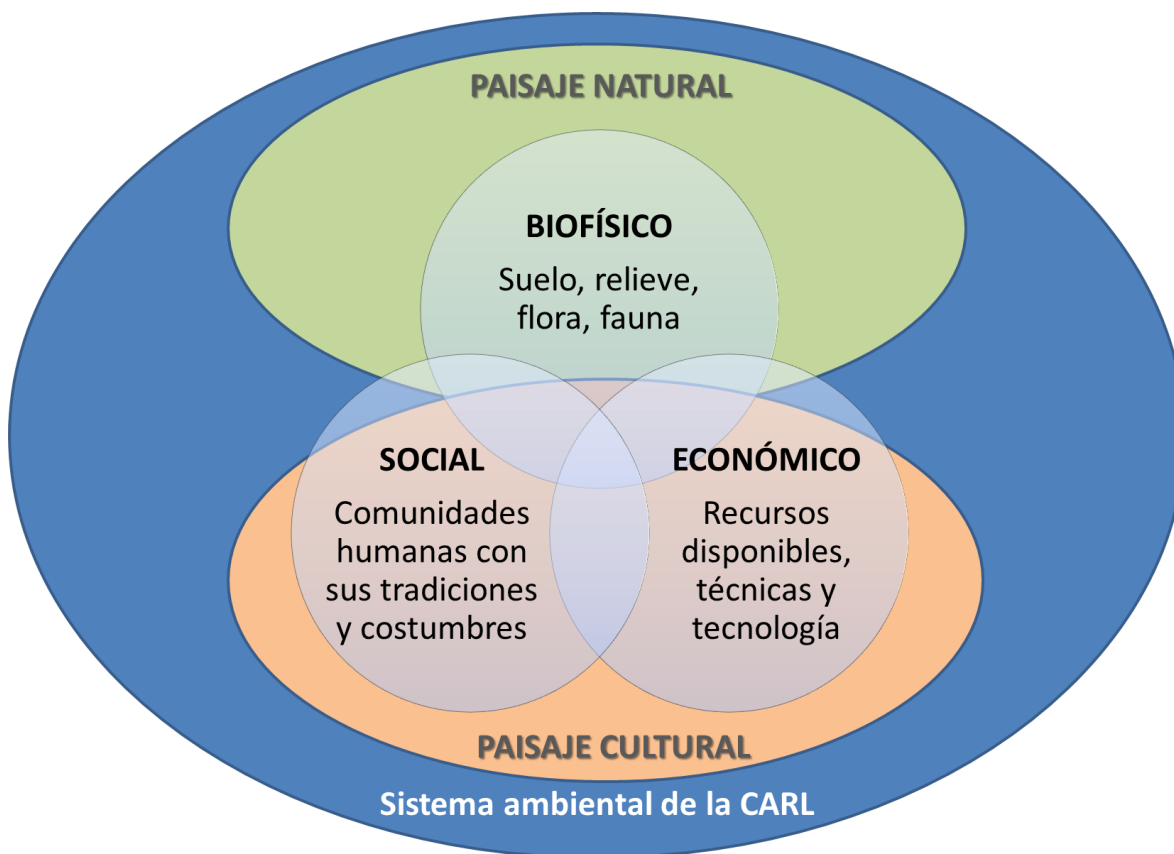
PAISAJE NATURAL

BIOFÍSICO

Suelo, relieve, flora, fauna

SOCIAL

Comunidades humanas con sus tradiciones y costumbres

ECONÓMICO

Recursos disponibles, técnicas y tecnología

PAISAJE CULTURAL

Sistema ambiental de la CARL